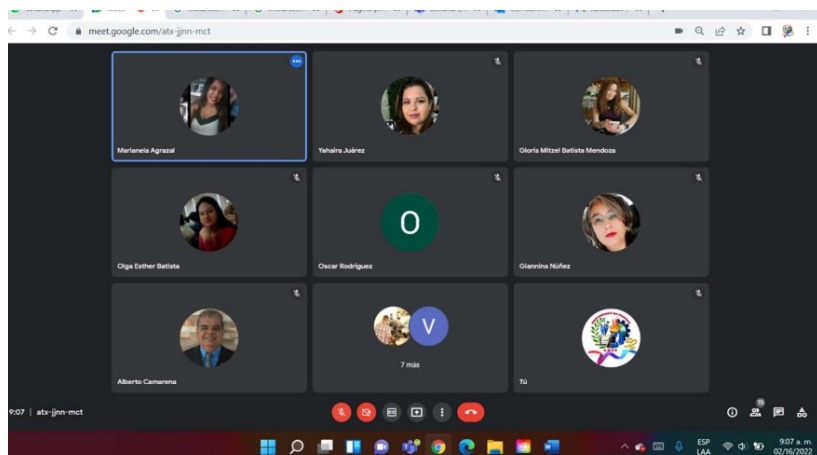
meet.google.com/atx-jjnn-mct

Marianela Agrazal
Yahaira Juárez
Gloris Mitzel Batista Mendoza
O
Olga Esther Batista
Oscar Rodriguez
Giannina Núñez
V
Alberto Camarena
7 más
Tú

9:07 | atx-jjnn-mct

ESP
LAA
9:07 a. m.
02/16/2022